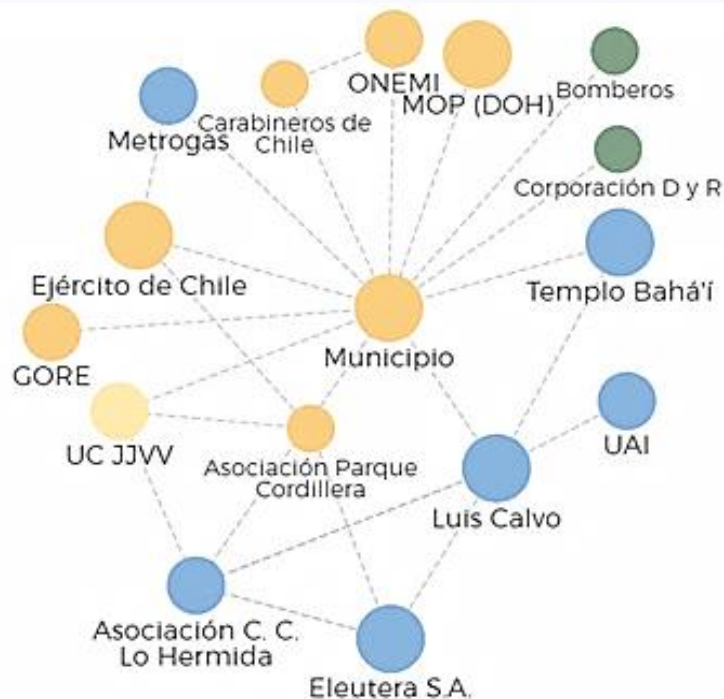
ONEMI
MOP (DOH)
Bomberos
Carabineros de Chile
Metrogas
Corporación D y R
Ejército de Chile
Templo Bahá'í
GORE
Municipio
UC JJVV
UAI
Asociación Parque Cordillera
Luis Calvo
Asociación C. C. Lo Hermida
Eleutera S.A.